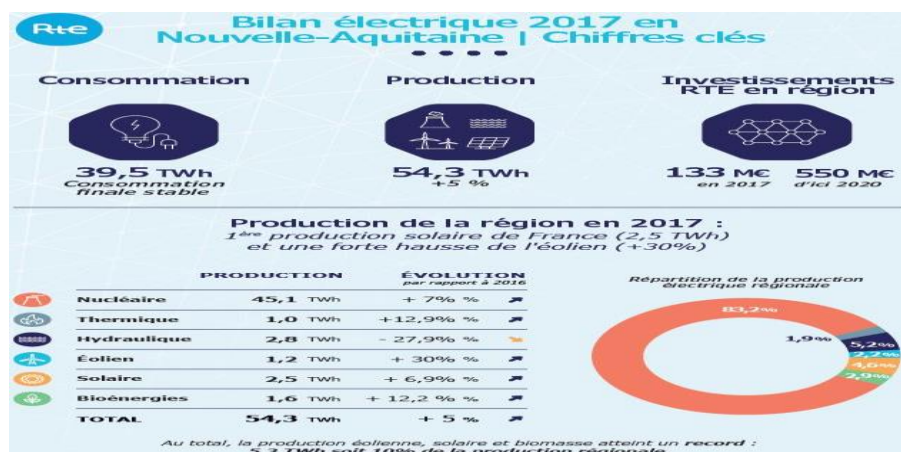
Rte

Bilan électrique 2017 en Nouvelle-Aquitaine | Chiffres clés

Consommation

39,5 TWh
Consommation finale stable

Production

54,3 TWh
+5 %

Investissements RTE en région

133 M€
en 2017

550 M€
d'ici 2020

Production de la région en 2017 :
1ère production solaire de France (2,5 TWh) et une forte hausse de l'éolien (+30%)

| | PRODUCTION | ÉVOLUTION par rapport à 2016 | |
|---|---|---|---|
| Nucléaire | 45,1 TWh | + 7% % | ↗ |
| Thermique | 1,0 TWh | +12,9% % | ↗ |
| Hydraulique | 2,8 TWh | - 27,9% % | ↘ |
| Éolien | 1,2 TWh | + 30% % | ↗ |
| Solaire | 2,5 TWh | + 6,9% % | ↗ |
| Bioénergies | 1,6 TWh | + 12,2 % % | ↗ |
| TOTAL | 54,3 TWh | + 5 % | ↗ |

Répartition de la production électrique régionale

83,2%
1,9%
5,2%
2,2%
4,0%
2,9%

Au total, la production éolienne, solaire et biomasse atteint un record : 5,3 TWh soit 10% de la production régionale